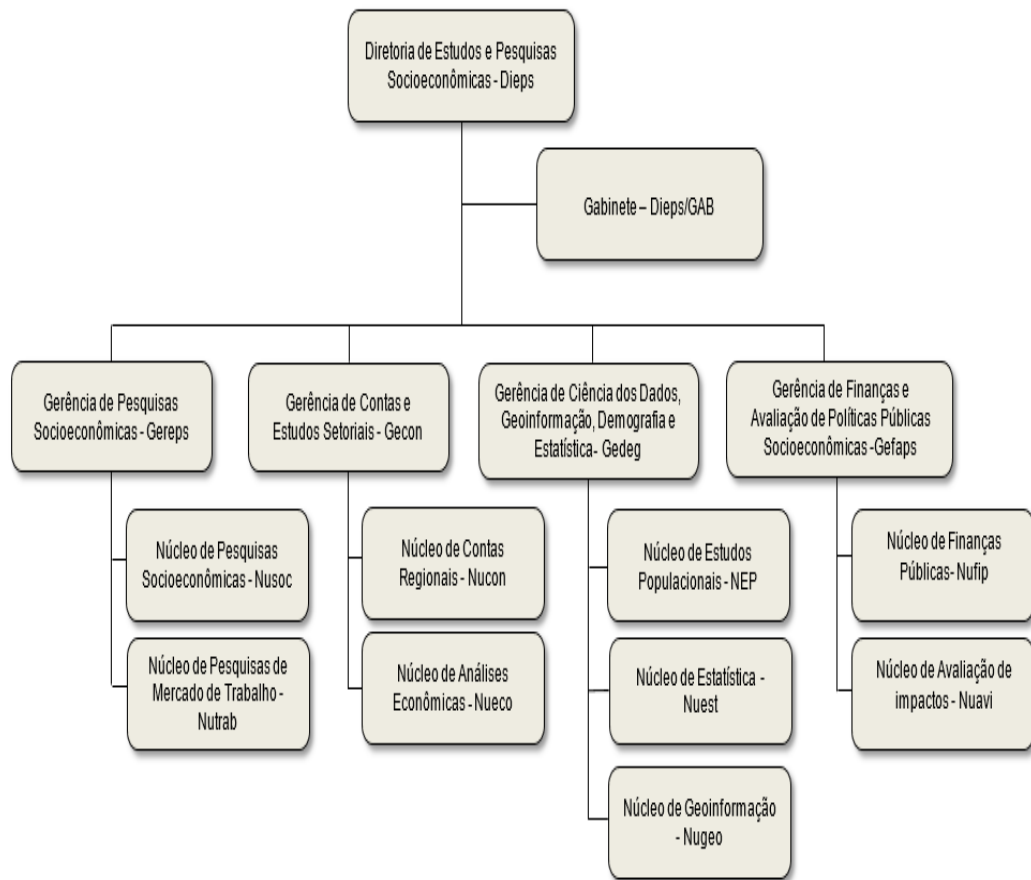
Diretoria de Estudos e Pesquisas Socioeconômicas - Dieps

Gabinete – Dieps/GAB

Gerência de Pesquisas Socioeconômicas - Gereps

Núcleo de Pesquisas Socioeconômicas - Nusoc

Núcleo de Pesquisas de Mercado de Trabalho - Nutrab

Gerência de Contas e Estudos Setoriais - Gecon

Núcleo de Contas Regionais - Nucon

Núcleo de Análises Econômicas - Nueco

Gerência de Ciência dos Dados, Geoinformação, Demografia e Estatística - Gedeg

Núcleo de Estudos Populacionais - NEP

Núcleo de Estatística - Nuest

Núcleo de Geoinformação - Nugeo

Gerência de Finanças e Avaliação de Políticas Públicas Socioeconômicas - Gefaps

Núcleo de Finanças Públicas - Nufip

Núcleo de Avaliação de impactos - Nuavi